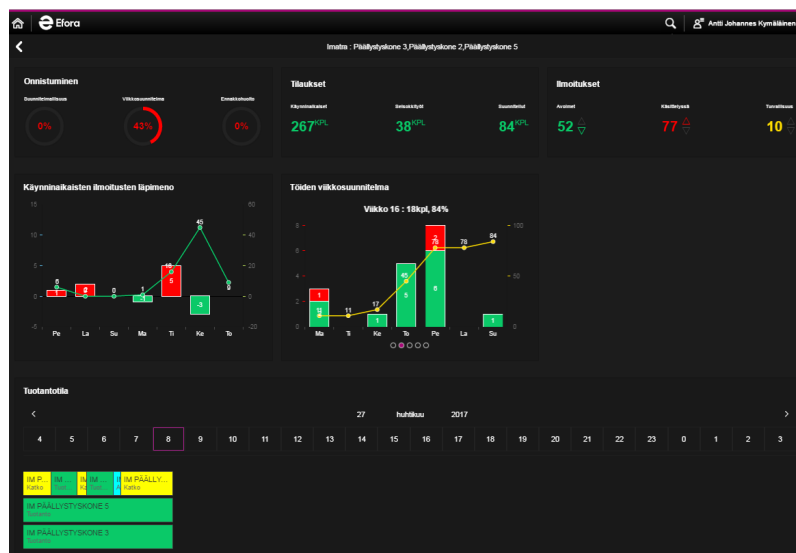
Efora

Antti Johannes Kymäläinen

Imatra : Päällystyskone 3,Päällystyskone 2,Päällystyskone 5

Onnistuminen

Suunnitelmallisuus 0%

Viikkosuunnitelma 42%

Ennakkohuolto 0%

Tilaukset

Käynninaikaiset 267$^{KPL}$

Seisokkityöt 38$^{KPL}$

Suunnitellut 84$^{KPL}$

Ilmoitukset

Avoimet 52

Käsittelyssä 77

Tuvallisuus 10

Käynninaikaisten ilmoitusten läpimeno

15 10 5 0 -5

60 40 20 0 -20

Pe La Su Ma Ti Ke To

Töiden viikkosuunnitelma

Viikko 16 : 18kpl, 84%

8 6 4 2 0

100 50 0

Ma Ti Ke To Pe La Su

Tuotantotila

27 huhtikuu 2017

| 4 | 5 | 6 | 7 | 8 | 9 | 10 | 11 | 12 | 13 | 14 | 15 | 16 | 17 | 18 | 19 | 20 | 21 | 22 | 23 | 0 | 1 | 2 | 3 |
|---|---|---|---|---|---|---|---|---|---|---|---|---|---|---|---|---|---|---|---|---|---|---|---|

IM P... Katko

IM PÄÄLLY... Katko

IM PÄÄLLYSTYSKONE 5 Tuotanto

IM PÄÄLLYSTYSKONE 3 Tuotanto